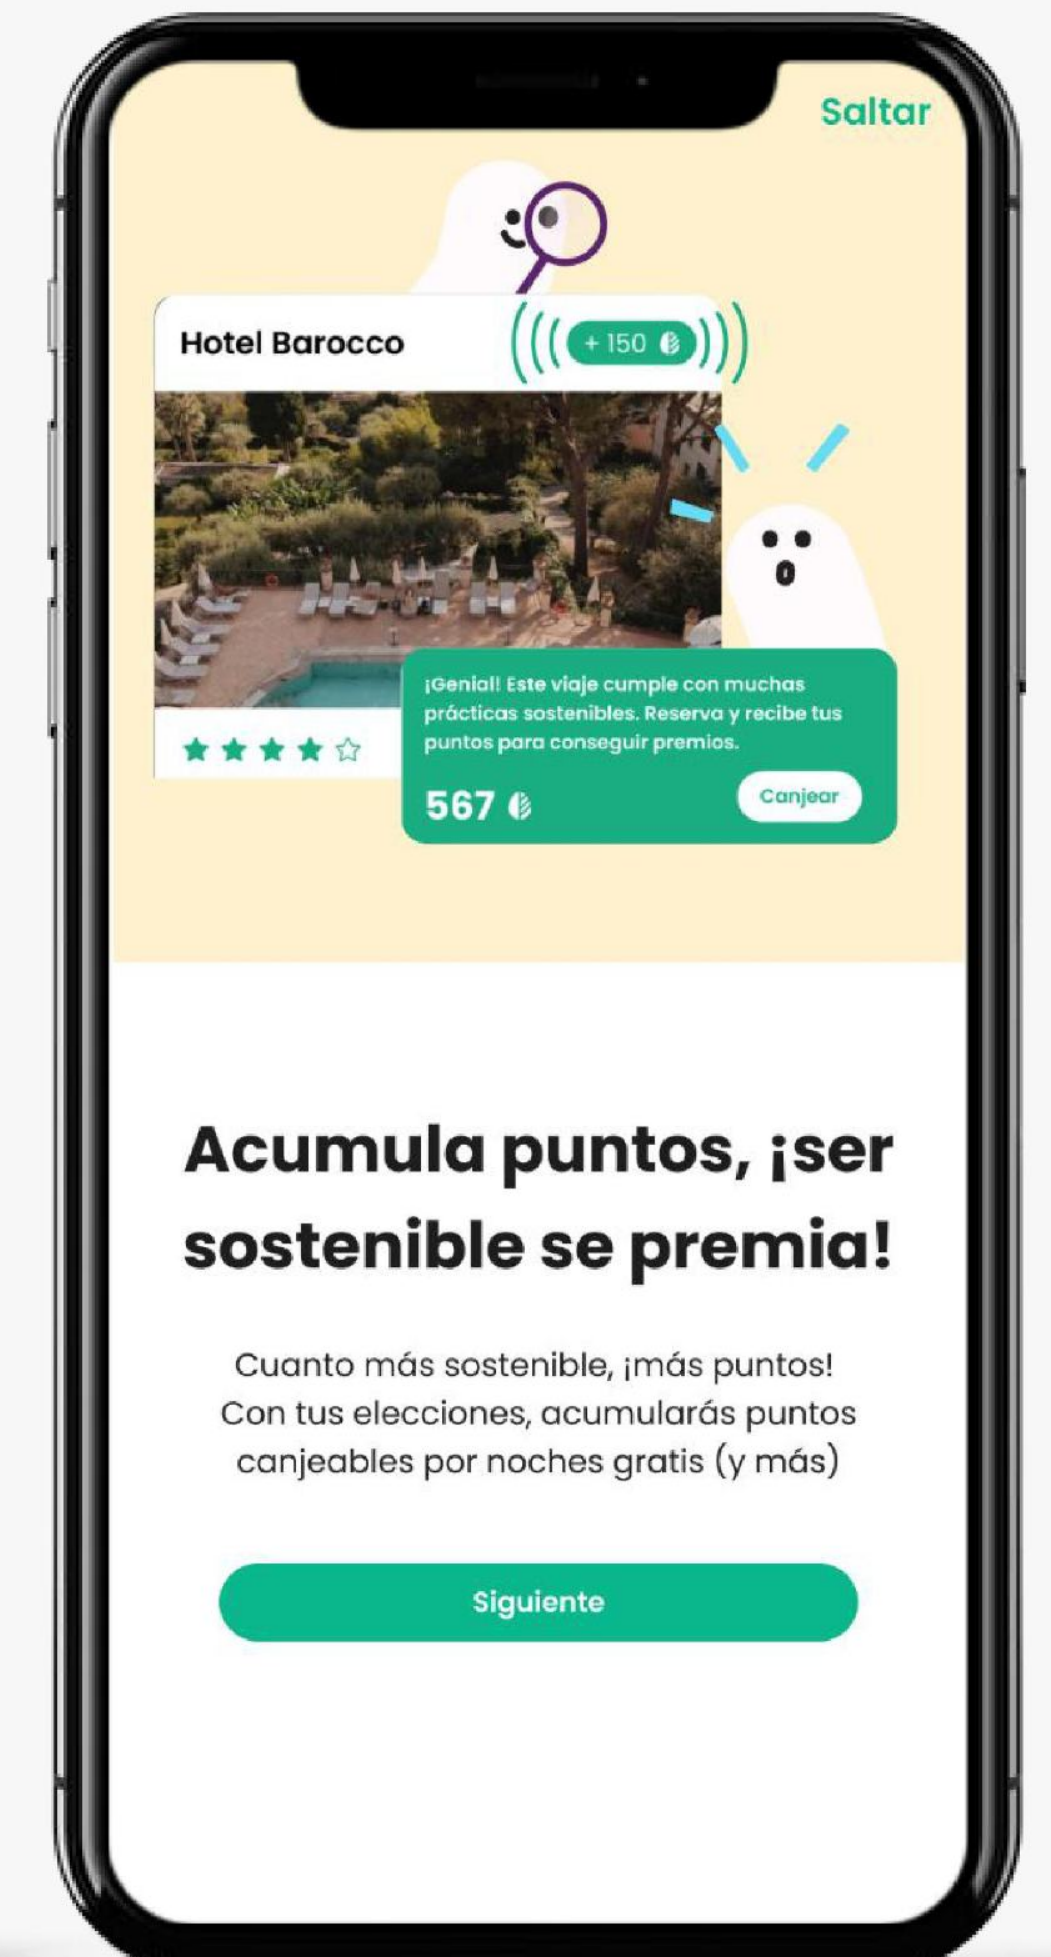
Saltar

Hotel Barocco

+ 150

¡Genial! Este viaje cumple con muchas prácticas sostenibles. Reserva y recibe tus puntos para conseguir premios.

567

Canjear

Acumula puntos, ¡ser sostenible se premia!

Cuanto más sostenible, ¡más puntos! Con tus elecciones, acumularás puntos canjeables por noches gratis (y más)

Siguiente